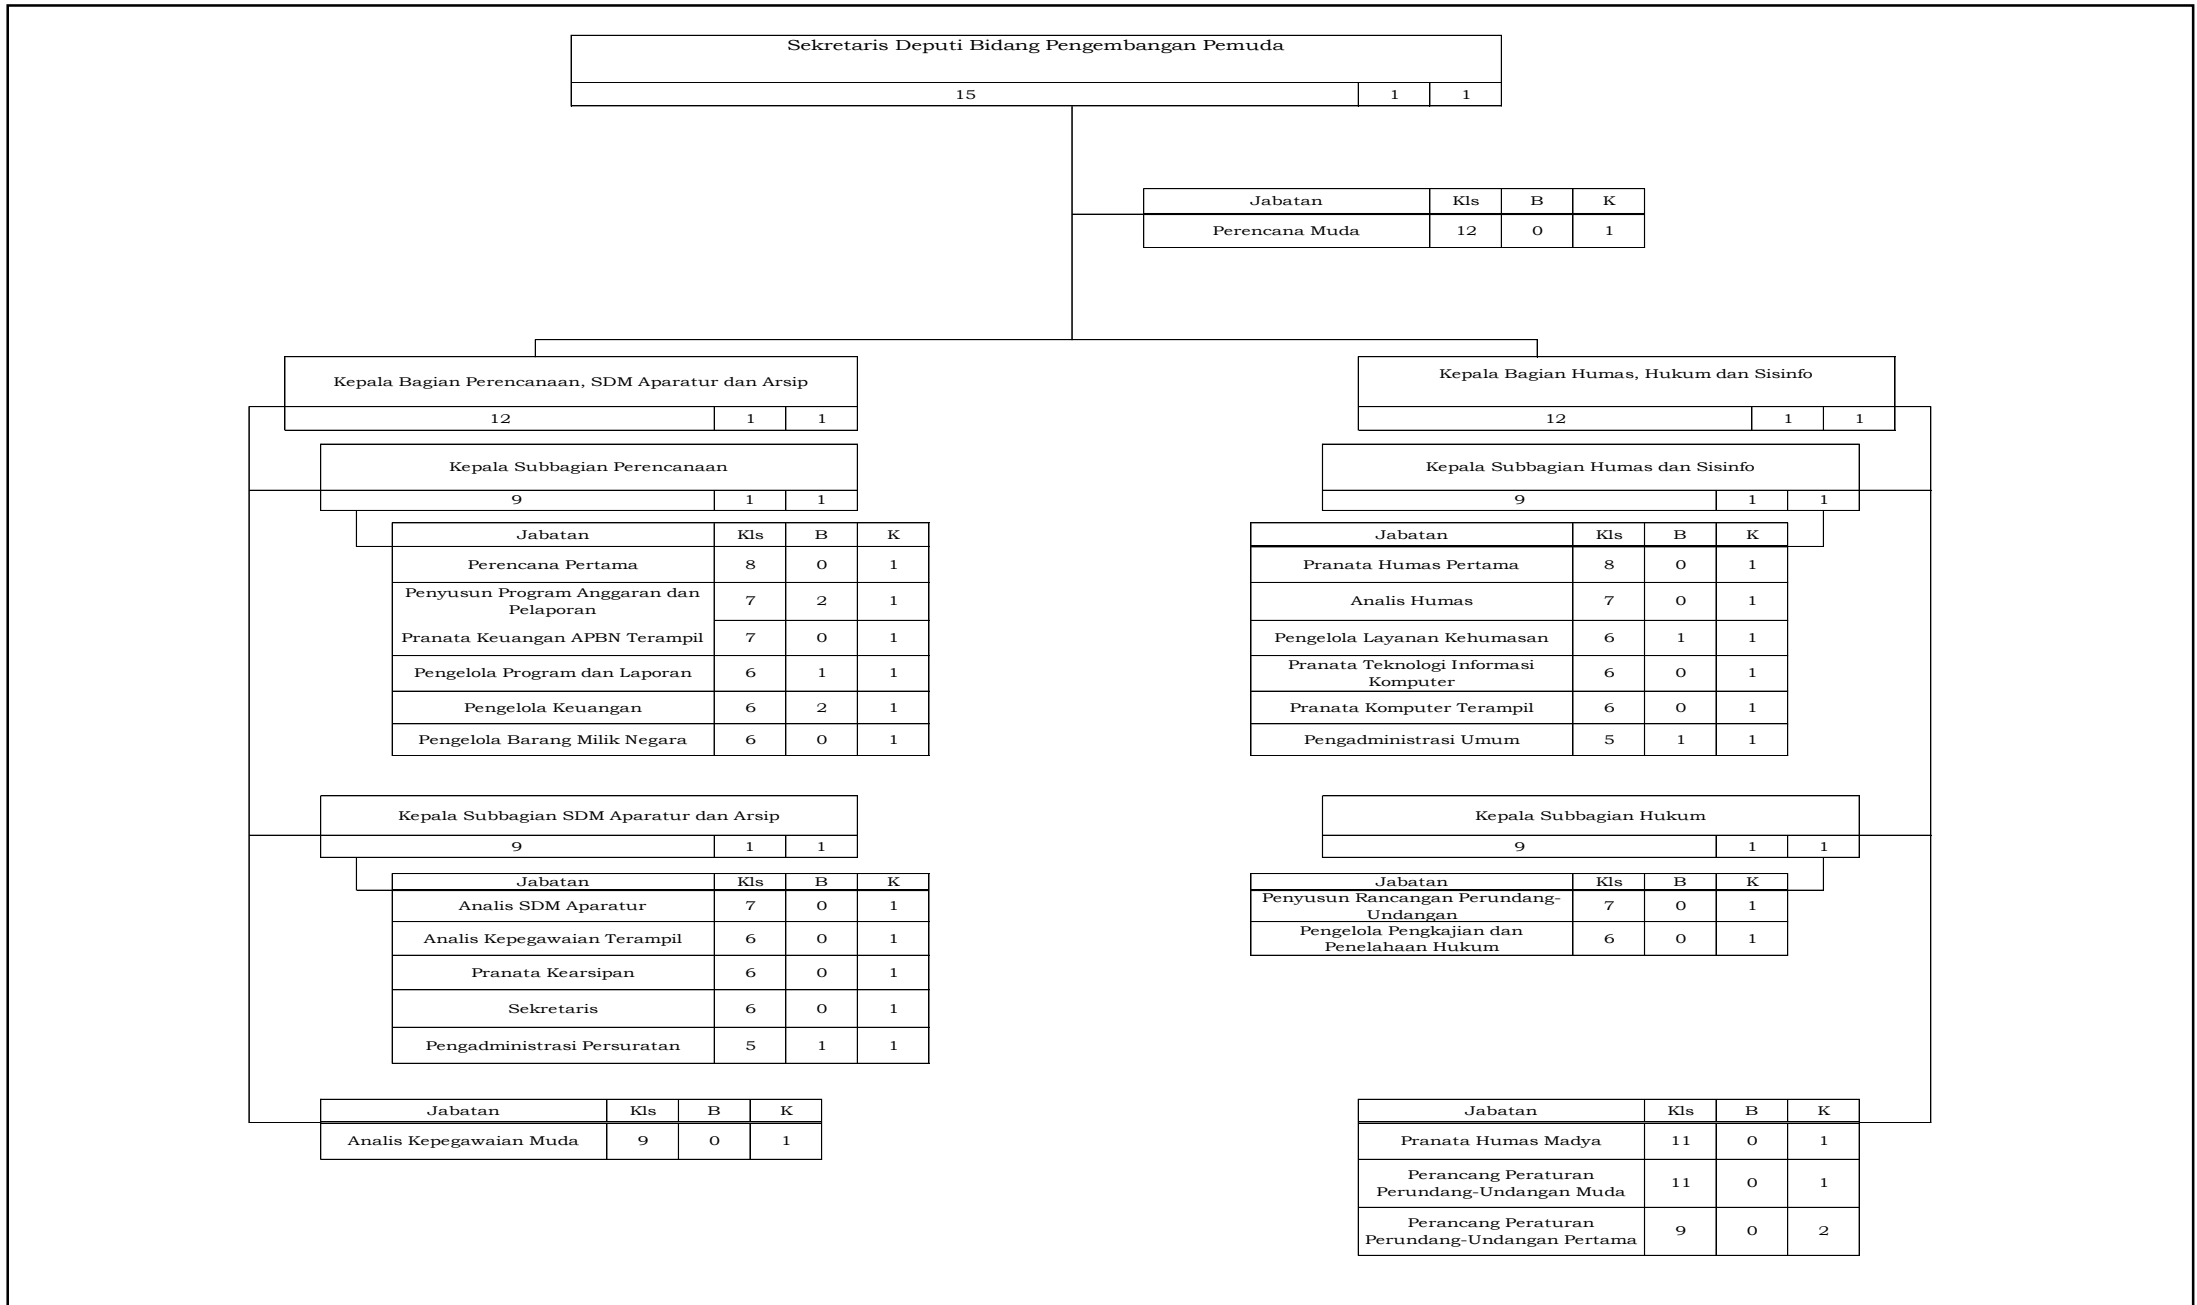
Sekretaris Deputi Bidang Pengembangan Pemuda

| 15 | 1 | 1 |
|---|---|---|

| Jabatan | Kls | B | K |
|---|---|---|---|
| Perencana Muda | 12 | 0 | 1 |

Kepala Bagian Perencanaan, SDM Aparatur dan Arsip

| 12 | 1 | 1 |
|---|---|---|

Kepala Subbagian Perencanaan

| 9 | 1 | 1 |
|---|---|---|

| Jabatan | Kls | B | K |
|---|---|---|---|
| Perencana Pertama | 8 | 0 | 1 |
| Penyusun Program Anggaran dan Pelaporan | 7 | 2 | 1 |
| Pranata Keuangan APBN Terampil | 7 | 0 | 1 |
| Pengelola Program dan Laporan | 6 | 1 | 1 |
| Pengelola Keuangan | 6 | 2 | 1 |
| Pengelola Barang Milik Negara | 6 | 0 | 1 |

Kepala Subbagian SDM Aparatur dan Arsip

| 9 | 1 | 1 |
|---|---|---|

| Jabatan | Kls | B | K |
|---|---|---|---|
| Analis SDM Aparatur | 7 | 0 | 1 |
| Analis Kepegawaian Terampil | 6 | 0 | 1 |
| Pranata Kearsipan | 6 | 0 | 1 |
| Sekretaris | 6 | 0 | 1 |
| Pengadministrasi Persuratan | 5 | 1 | 1 |

| Jabatan | Kls | B | K |
|---|---|---|---|
| Analis Kepegawaian Muda | 9 | 0 | 1 |

Kepala Bagian Humas, Hukum dan Sisinfo

| 12 | 1 | 1 |
|---|---|---|

Kepala Subbagian Humas dan Sisinfo

| 9 | 1 | 1 |
|---|---|---|

| Jabatan | Kls | B | K |
|---|---|---|---|
| Pranata Humas Pertama | 8 | 0 | 1 |
| Analis Humas | 7 | 0 | 1 |
| Pengelola Layanan Kehumasan | 6 | 1 | 1 |
| Pranata Teknologi Informasi Komputer | 6 | 0 | 1 |
| Pranata Komputer Terampil | 6 | 0 | 1 |
| Pengadministrasi Umum | 5 | 1 | 1 |

Kepala Subbagian Hukum

| 9 | 1 | 1 |
|---|---|---|

| Jabatan | Kls | B | K |
|---|---|---|---|
| Penyusun Rancangan Perundang-Undangan | 7 | 0 | 1 |
| Pengelola Pengkajian dan Penelahaan Hukum | 6 | 0 | 1 |

| Jabatan | Kls | B | K |
|---|---|---|---|
| Pranata Humas Madya | 11 | 0 | 1 |
| Perancang Peraturan Perundang-Undangan Muda | 11 | 0 | 1 |
| Perancang Peraturan Perundang-Undangan Pertama | 9 | 0 | 2 |